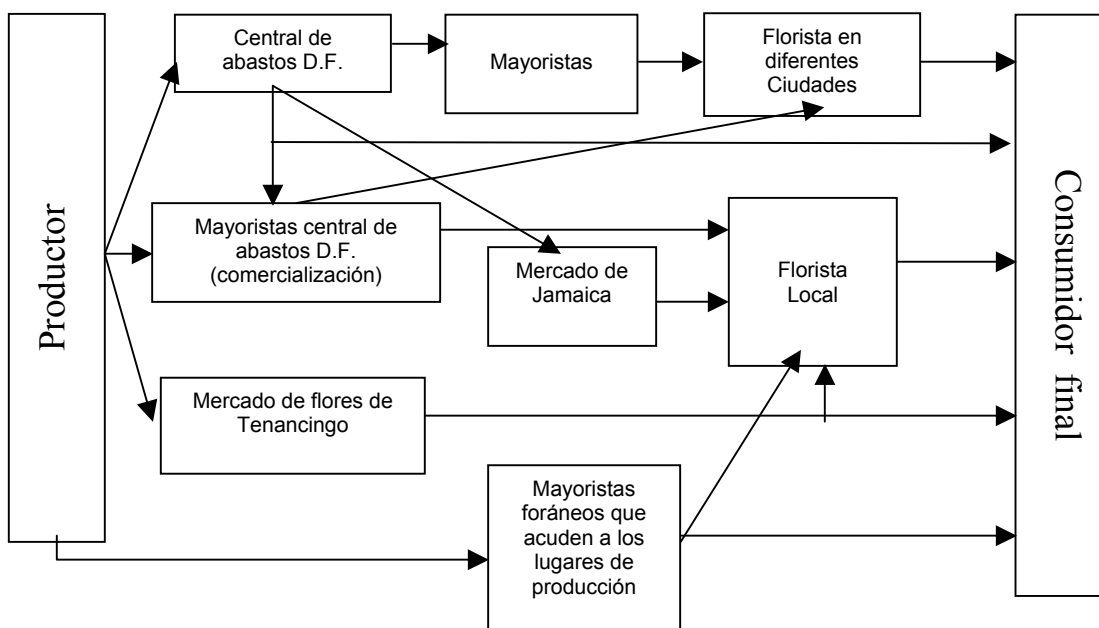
Productor

Central de abastos D.F.

Mayoristas

Florista en diferentes Ciudades

Mayoristas central de abastos D.F. (comercialización)

Mercado de Jamaica

Florista Local

Mercado de flores de Tenancingo

Mayoristas foráneos que acuden a los lugares de producción

Consumidor final